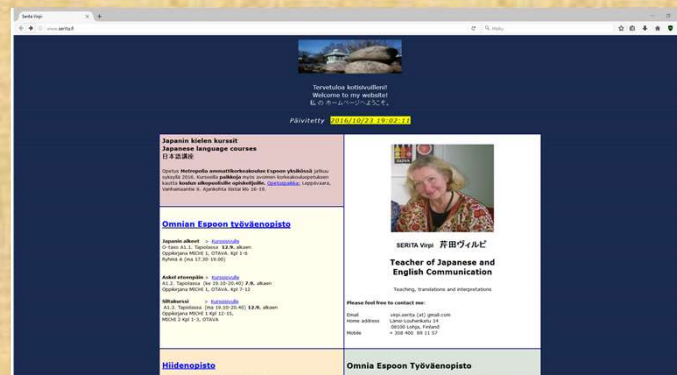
Serita Virpi

www.serita.fi

Haku

Tervetuloa kotisivuilleni!
Welcome to my website!
私 の ホームページへようこそ。

Päivitetty 2016/10/23 19:02:11

Japanin kielen kurssit
Japanese language courses
日本語講座

Opetus Metropolia ammattikorkeakoulun Espoon yksikössä jatkuu syksyllä 2016. Kursseilla paikkoja myös avoimen korkeakouluopetuksen kautta koulun ulkopuolisille opiskelijoille. Opetuspaikka: Leppävaara, Vanhamaantie 6. Ajankohta tiistai klo 16-19.

Omnian Espoon työväenopisto

Japanin alkeet > Kurssitiedot
O-taso A1.1. Tapiolassa 12.9. alkaen
Opettajana MICHI 1, OTAVA Kpl 1-6
Ryhmä A (ma 17.30-19.00)

Askel eteenpäin > Kurssitiedot
A1.2. Tapiolassa (ke 19.10-20.40) 7.9. alkaen
Opettajana MICHI 1, OTAVA Kpl 7-12

Silta­kurssi > Kurssitiedot
A1.3. Tapiolassa (ma 19.10-20.40) 12.9. alkaen
Opettajana MICHI 1 Kpl 10-15,
MICHI 2 Kpl 1-3, OTAVA

Hiidenopisto

SERITA Virpi 芹田ヴィルピ

Teacher of Japanese and English Communication

Teaching, translations and interpretations

Please feel free to contact me:

Email virpi.serita (at) gmail.com
Home address Länsi-Louhenkatu 14 08100 Lohja, Finland
Mobile + 358 400 89 11 57

Omnia Espoon Työväenopisto